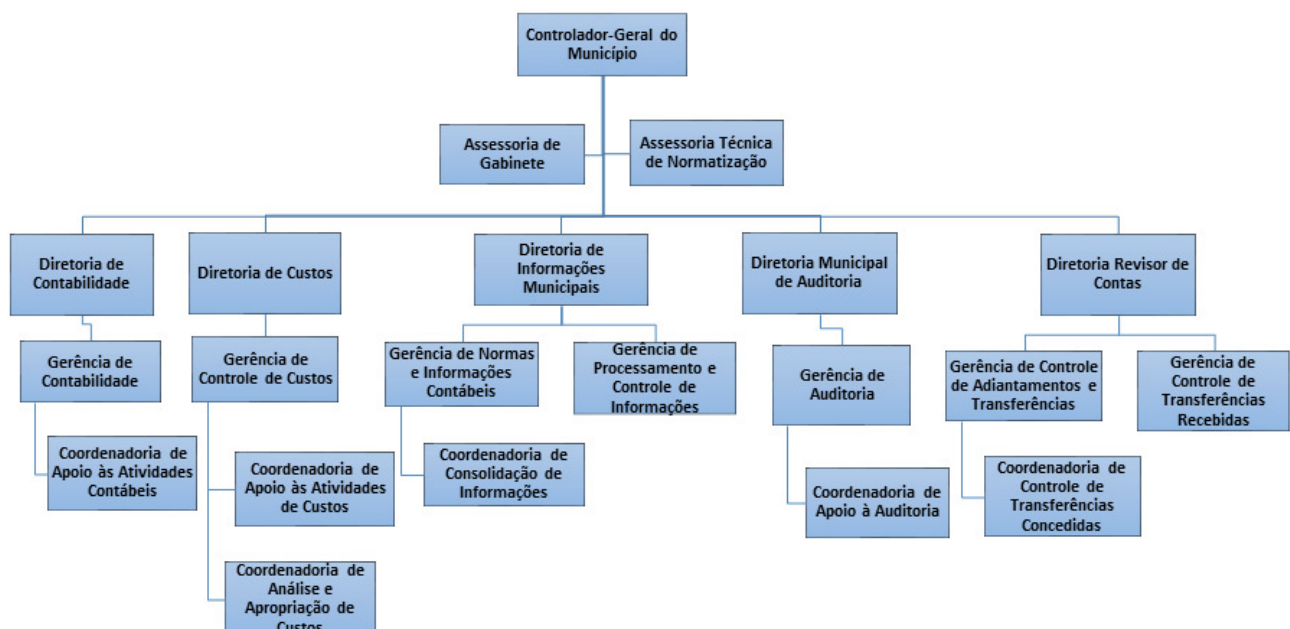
Controlador-Geral do Município

Assessoria de Gabinete

Assessoria Técnica de Normatização

Diretoria de Contabilidade

Diretoria de Custos

Diretoria de Informações Municipais

Diretoria Municipal de Auditoria

Diretoria Revisor de Contas

Gerência de Contabilidade

Gerência de Controle de Custos

Gerência de Normas e Informações Contábeis

Gerência de Processamento e Controle de Informações

Gerência de Auditoria

Gerência de Controle de Adiantamentos e Transferências

Gerência de Controle de Transferências Recebidas

Coordenadoria de Apoio às Atividades Contábeis

Coordenadoria de Apoio às Atividades de Custos

Coordenadoria de Consolidação de Informações

Coordenadoria de Apoio à Auditoria

Coordenadoria de Controle de Transferências Concedidas

Coordenadoria de Análise e Apropriação de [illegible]